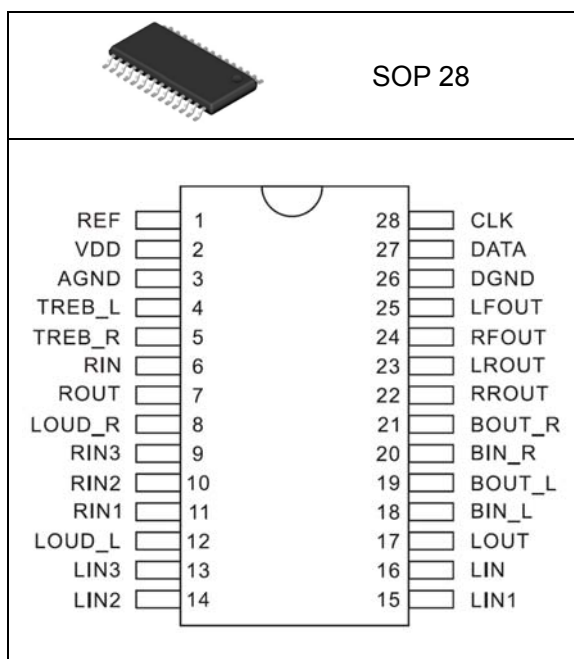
SOP 28

REF 1
VDD 2
AGND 3
TREB_L 4
TREB_R 5
RIN 6
ROUT 7
LOUD_R 8
RIN3 9
RIN2 10
RIN1 11
LOUD_L 12
LIN3 13
LIN2 14

28 CLK
27 DATA
26 DGND
25 LFOUT
24 RFOUT
23 LROUT
22 RROUT
21 BOUT_R
20 BIN_R
19 BOUT_L
18 BIN_L
17 LOUT
16 LIN
15 LIN1